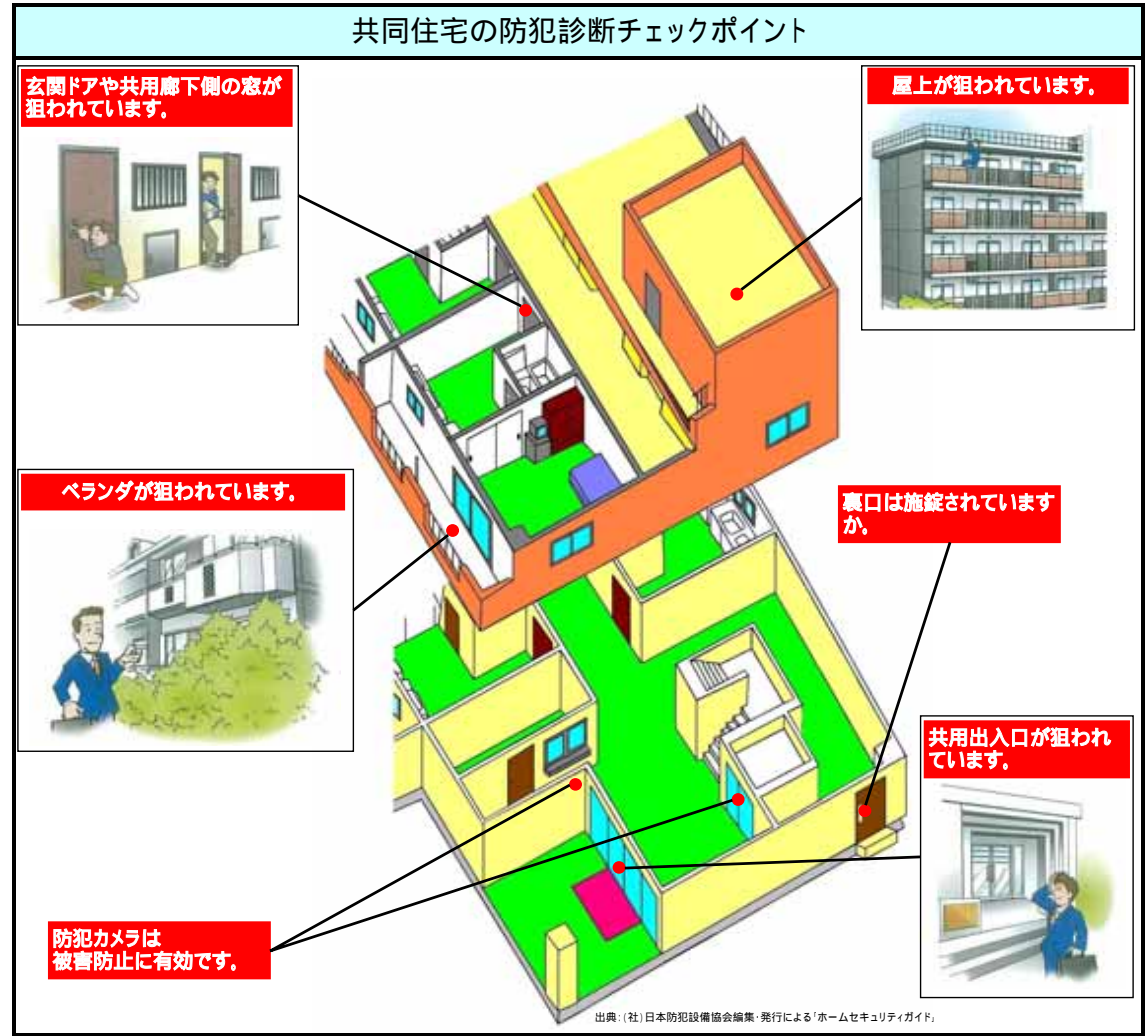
共同住宅の防犯診断チェックポイント

玄関ドアや共用廊下側の窓が狙われています。

屋上が狙われています。

ベランダが狙われています。

裏口は施錠されていますか。

共用出入口が狙われています。

防犯カメラは被害防止に有効です。

出典：(社)日本防犯設備協会編集・発行による「ホームセキュリティガイド」